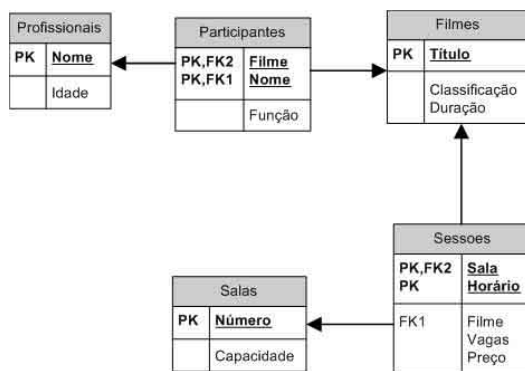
Profissionais

| PK | Nome |
|---|---|
| | Idade |

Participantes

| PK,FK2<br>PK,FK1 | Filme<br>Nome |
|---|---|
| | Função |

Filmes

| PK | Título |
|---|---|
| | Classificação<br>Duração |

Sessoes

| PK,FK2<br>PK | Sala<br>Horário |
|---|---|
| FK1 | Filme<br>Vagas<br>Preço |

Salas

| PK | Número |
|---|---|
| | Capacidade |